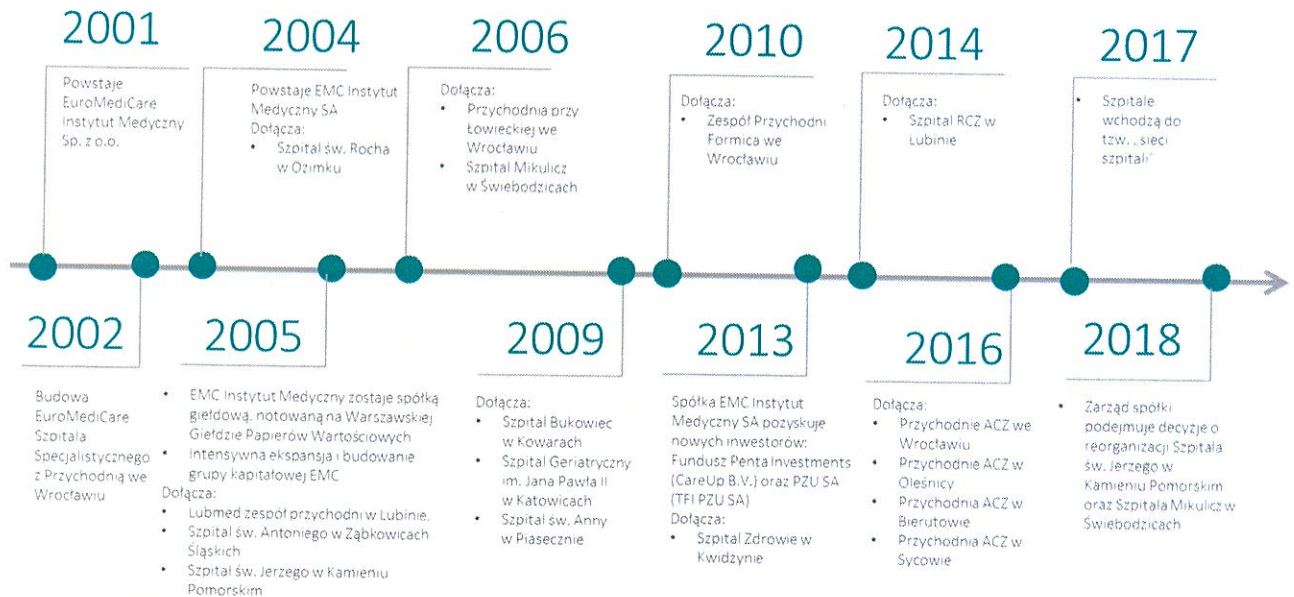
2001

Powstaje EuroMediCare Instytut Medyczny Sp. z o.o.

2004

Powstaje EMC Instytut Medyczny SA
Dołącza:
• Szpital św. Rocha w Ozimku

2006

Dołącza:
• Przychodnia przy Łowieckiej we Wrocławiu
• Szpital Mikulicz w Świebodzicach

2010

Dołącza:
• Zespół Przychodni Formica we Wrocławiu

2014

Dołącza:
• Szpital RCZ w Lubinie

2017

• Szpitale wchodzą do tzw. „sieci szpitali"

2002

Budowa EuroMediCare Szpitala Specjalistycznego z Przychodnią we Wrocławiu

2005

• EMC Instytut Medyczny zostaje spółką giełdową, notowaną na Warszawskiej Giełdzie Papierów Wartościowych
• Intensywna ekspansja i budowanie grupy kapitałowej EMC
Dołącza:
• Lubmed zespół przychodni w Lubinie,
• Szpital św. Antoniego w Ząbkowicach Śląskich
• Szpital św. Jerzego w Kamieniu Pomorskim

2009

Dołącza:
• Szpital Bukowiec w Kowarach
• Szpital Geriatryczny im. Jana Pawła II w Katowicach
• Szpital św. Anny w Piasecznie

2013

Spółka EMC Instytut Medyczny SA pozyskuje nowych inwestorów: Fundusz Penta Investments (CareUp B.V.) oraz PZU SA (TFI PZU SA)
Dołącza:
• Szpital Zdrowie w Kwidzynie

2016

Dołącza:
• Przychodnie ACZ we Wrocławiu
• Przychodnie ACZ w Oleśnicy
• Przychodnia ACZ w Bierutowie
• Przychodnia ACZ w Sycowie

2018

• Zarząd spółki podejmuje decyzje o reorganizacji Szpitala św. Jerzego w Kamieniu Pomorskim oraz Szpitala Mikulicz w Świebodzicach